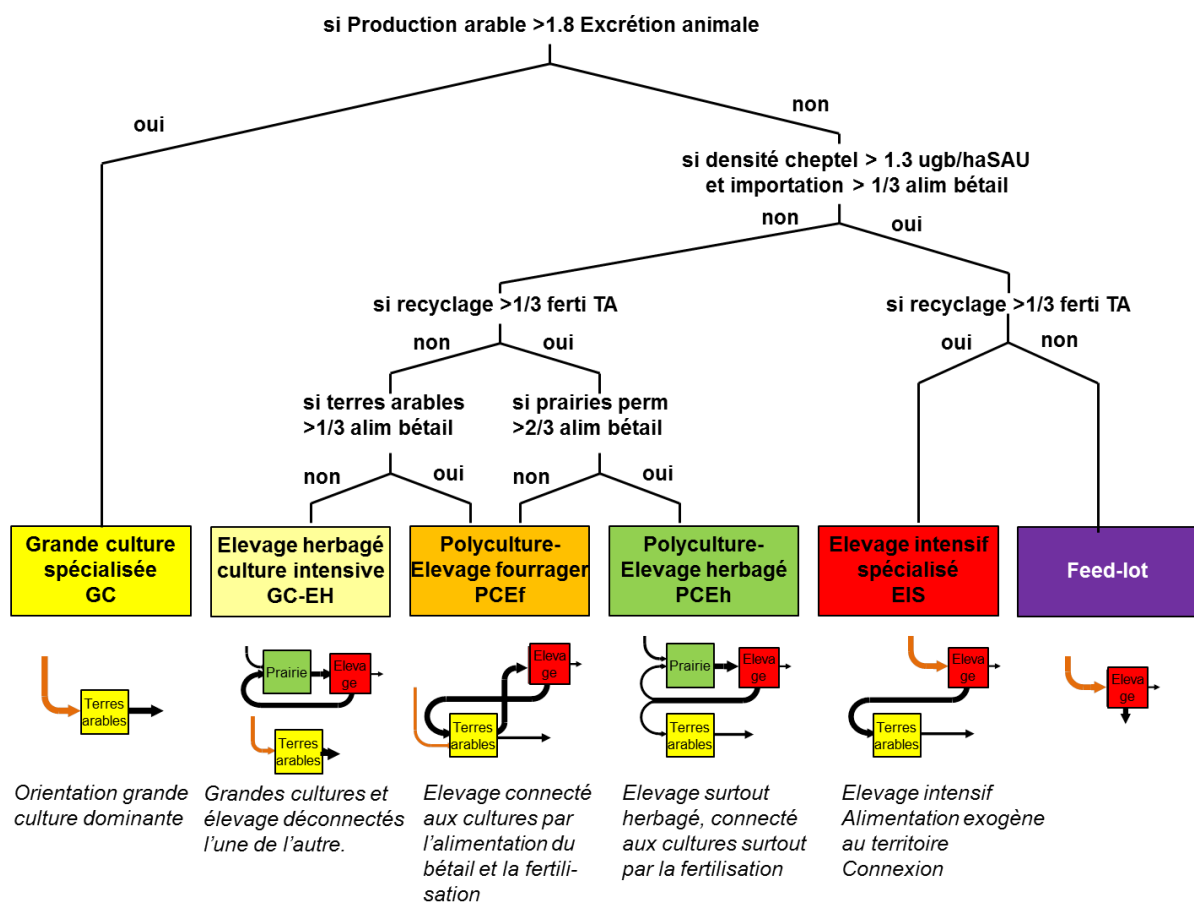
si Production arable >1.8 Excrétion animale

oui

non

si densité cheptel > 1.3 ugb/haSAU et importation > 1/3 alim bétail

non

oui

si recyclage >1/3 ferti TA

non

oui

si terres arables >1/3 alim bétail

non

oui

si prairies perm >2/3 alim bétail

non

oui

si recyclage >1/3 ferti TA

oui

non

Grande culture spécialisée GC

Elevage herbagé culture intensive GC-EH

Polyculture-Elevage fourrager PCEf

Polyculture-Elevage herbagé PCEh

Elevage intensif spécialisé EIS

Feed-lot

Terres arables

Prairie

Elevage

Terres arables

Elevage

Terres arables

Prairie

Elevage

Terres arables

Elevage

Terres arables

Elevage

Orientation grande culture dominante

Grandes cultures et élevage déconnectés l'une de l'autre.

Elevage connecté aux cultures par l'alimentation du bétail et la fertilisation

Elevage surtout herbagé, connecté aux cultures surtout par la fertilisation

Elevage intensif Alimentation exogène au territoire Connexion